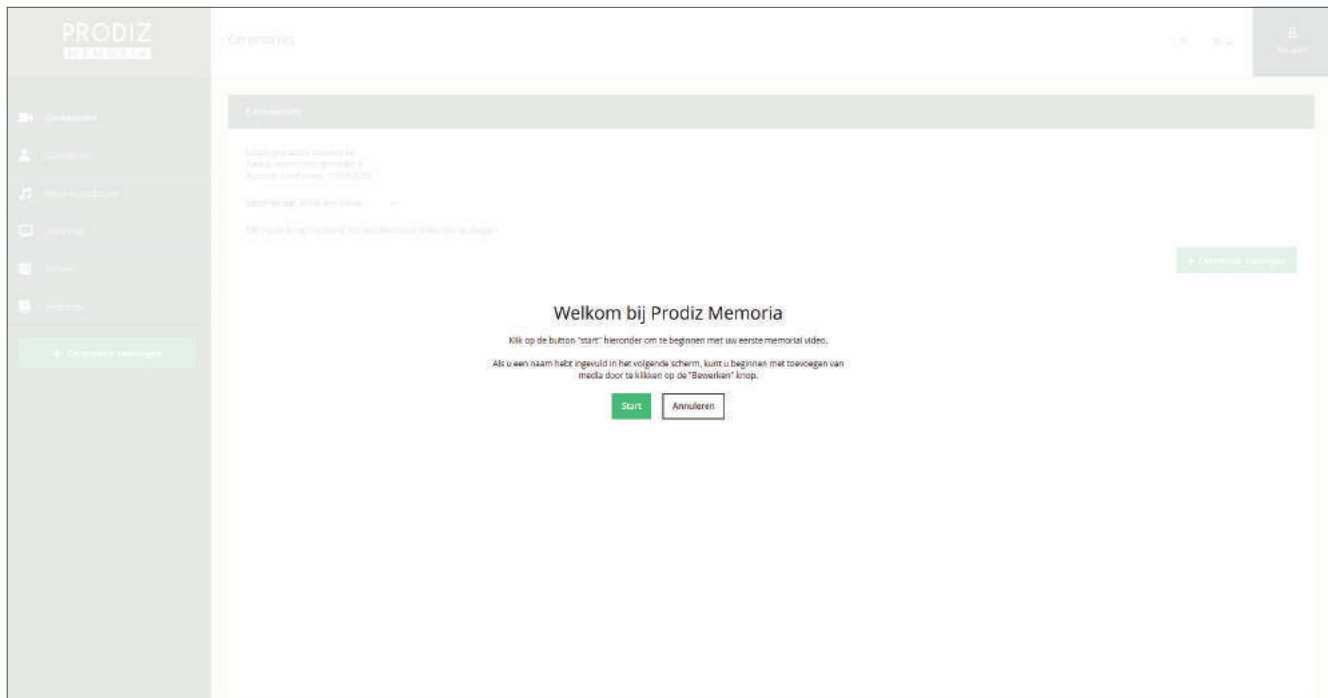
PRODIZ
MEMORIA

Ceremonies

Ceremonies

Welkom bij Prodiz Memoria

Klik op de button "start" hieronder om te beginnen met uw eerste memorial video.

Als u een naam hebt ingevuld in het volgende scherm, kunt u beginnen met toevoegen van media door te klikken op de "Bewerken" knop.

Start

Annuleren